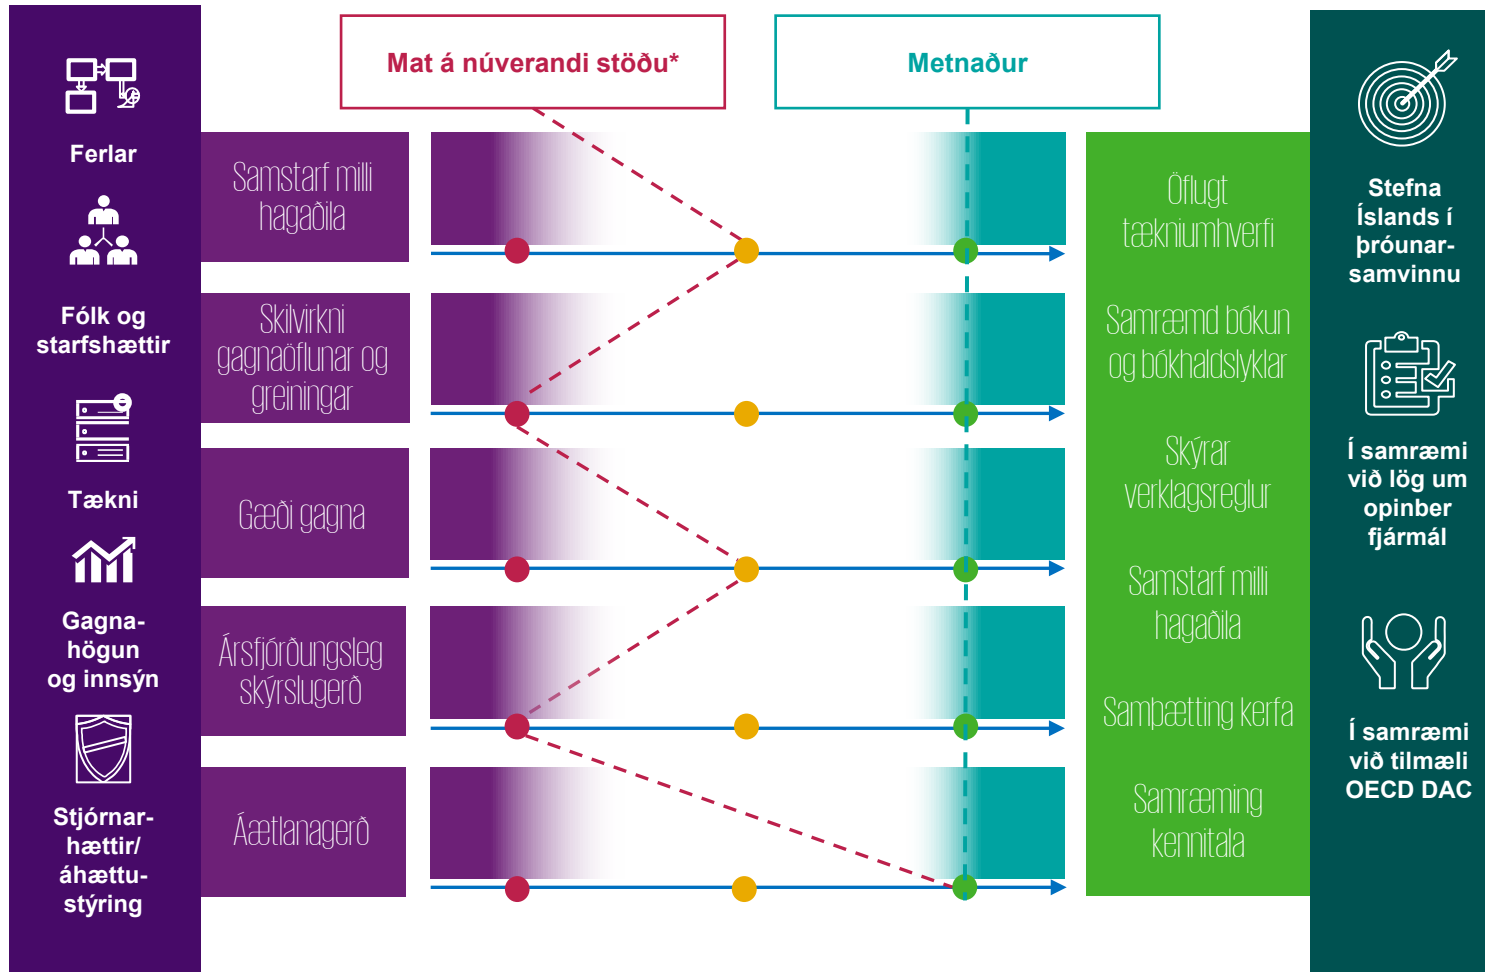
Ferlar

Fólk og starfshættir

Tækni

Gagnahögun og innsýn

Stjórnarhættir/ áhættustýring

Mat á núverandi stöðu*

Metnaður

Samstarf milli hagaðila

Skilvirkni gagnaöflunar og greiningar

Gæði gagna

Ársfjórðungsleg skýrslugerð

Áætlanagerð

Öflugt tækniumhverfi

Samræmd bókun og bókhaldslyklar

Skýrar verklagsreglur

Samstarf milli hagaðila

Samþætting kerfa

Samræming kennitala

Stefna Íslands í þróunarsamvinnu

Í samræmi við lög um opinber fjármál

Í samræmi við tilmæli OECD DAC